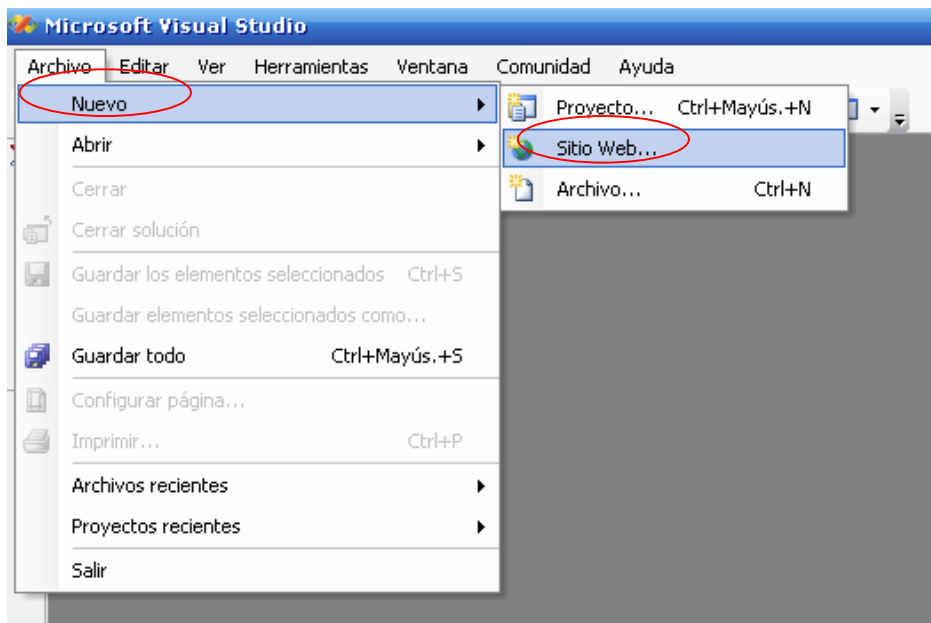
Microsoft Visual Studio

Archivo Editar Ver Herramientas Ventana Comunidad Ayuda

Nuevo
Abrir
Cerrar
Cerrar solución
Guardar los elementos seleccionados Ctrl+S
Guardar elementos seleccionados como...
Guardar todo Ctrl+Mayús.+S
Configurar página...
Imprimir... Ctrl+P
Archivos recientes
Proyectos recientes
Salir

Proyecto... Ctrl+Mayús.+N
Sitio Web...
Archivo... Ctrl+N